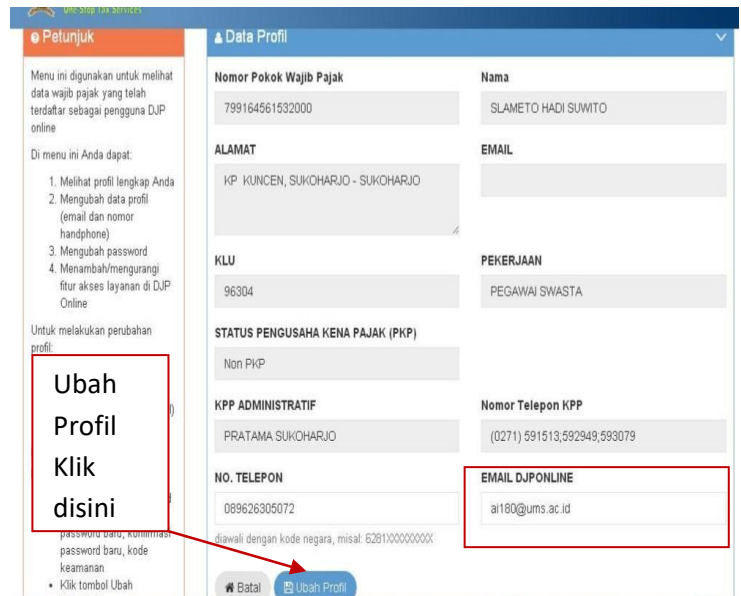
One Stop Tax Services

Petunjuk

Menu ini digunakan untuk melihat data wajib pajak yang telah terdaftar sebagai pengguna DJP online

Di menu ini Anda dapat:

1. Melihat profil lengkap Anda
2. Mengubah data profil (email dan nomor handphone)
3. Mengubah password
4. Menambah/mengurangi fitur akses layanan di DJP Online

Untuk melakukan perubahan profil:

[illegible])

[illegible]d password baru, konfirmasi password baru, kode keamanan

• Klik tombol Ubah

Ubah Profil Klik disini

Data Profil

| Nomor Pokok Wajib Pajak | Nama |
|---|---|
| 799164561532000 | SLAMETO HADI SUWITO |
| ALAMAT | EMAIL |
| KP KUNCEN, SUKOHARJO - SUKOHARJO | |
| KLU | PEKERJAAN |
| 96304 | PEGAWAI SWASTA |
| STATUS PENGUSAHA KENA PAJAK (PKP) | |
| Non PKP | |
| KPP ADMINISTRATIF | Nomor Telepon KPP |
| PRATAMA SUKOHARJO | (0271) 591513;592949;593079 |
| NO. TELEPON | EMAIL DJPONLINE |
| 089626305072 | ai180@ums.ac.id |

diawali dengan kode negara, misal: 6281XXXXXXXXX

Batal Ubah Profil